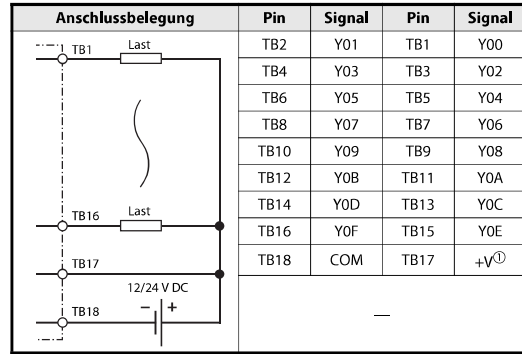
| Anschlussbelegung | Pin | Signal | Pin | Signal |
|---|---|---|---|---|
| TB1 Last | TB2 | Y01 | TB1 | Y00 |
| | TB4 | Y03 | TB3 | Y02 |
| | TB6 | Y05 | TB5 | Y04 |
| | TB8 | Y07 | TB7 | Y06 |
| | TB10 | Y09 | TB9 | Y08 |
| | TB12 | Y0B | TB11 | Y0A |
| TB16 Last | TB14 | Y0D | TB13 | Y0C |
| | TB16 | Y0F | TB15 | Y0E |
| TB17 | TB18 | COM | TB17 | +V① |
| 12/24 V DC − + TB18 | | — | | |